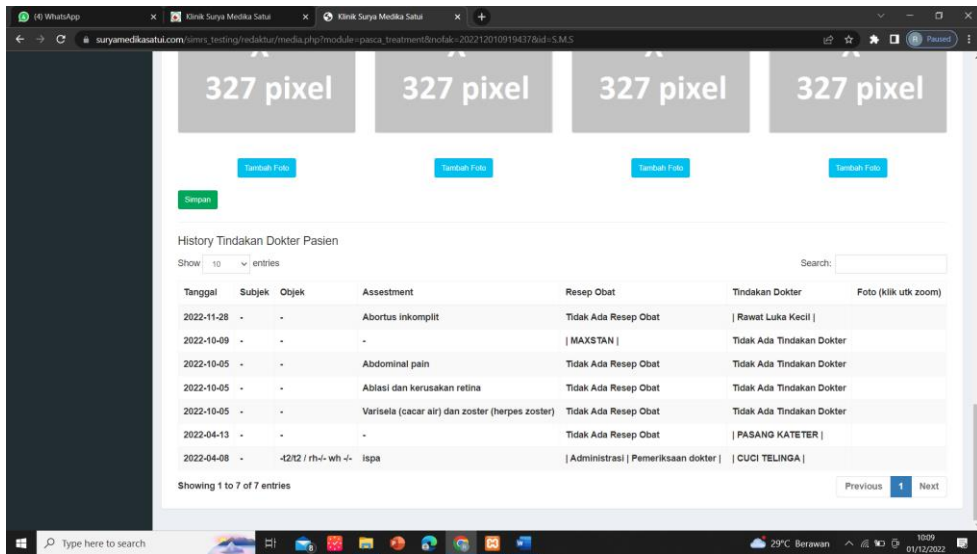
(4) WhatsApp
Klinik Surya Medika Satui
Klinik Surya Medika Satui
suryamedikasatui.com/simrs_testing/redaktur/media.php?module=pasca_treatment&nofak=202212010919437&id=S.M.S
Paused

327 pixel
327 pixel
327 pixel
327 pixel

Tambah Foto
Tambah Foto
Tambah Foto
Tambah Foto

Simpan

History Tindakan Dokter Pasien

Show 10 entries
Search:

| Tanggal | Subjek | Objek | Assestment | Resep Obat | Tindakan Dokter | Foto (klik utk zoom) |
|---|---|---|---|---|---|---|
| 2022-11-28 | - | - | Abortus inkomplit | Tidak Ada Resep Obat | \| Rawat Luka Kecil \| | |
| 2022-10-09 | - | - | - | \| MAXSTAN \| | Tidak Ada Tindakan Dokter | |
| 2022-10-05 | - | - | Abdominal pain | Tidak Ada Resep Obat | Tidak Ada Tindakan Dokter | |
| 2022-10-05 | - | - | Ablasi dan kerusakan retina | Tidak Ada Resep Obat | Tidak Ada Tindakan Dokter | |
| 2022-10-05 | - | - | Varisela (cacar air) dan zoster (herpes zoster) | Tidak Ada Resep Obat | Tidak Ada Tindakan Dokter | |
| 2022-04-13 | - | - | - | Tidak Ada Resep Obat | \| PASANG KATETER \| | |
| 2022-04-08 | - | -t2/t2 / rh-/- wh -/- | ispa | \| Administrasi \| Pemeriksaan dokter \| | \| CUCI TELINGA \| | |

Showing 1 to 7 of 7 entries
Previous 1 Next

Type here to search
29°C Berawan
10:09
01/12/2022